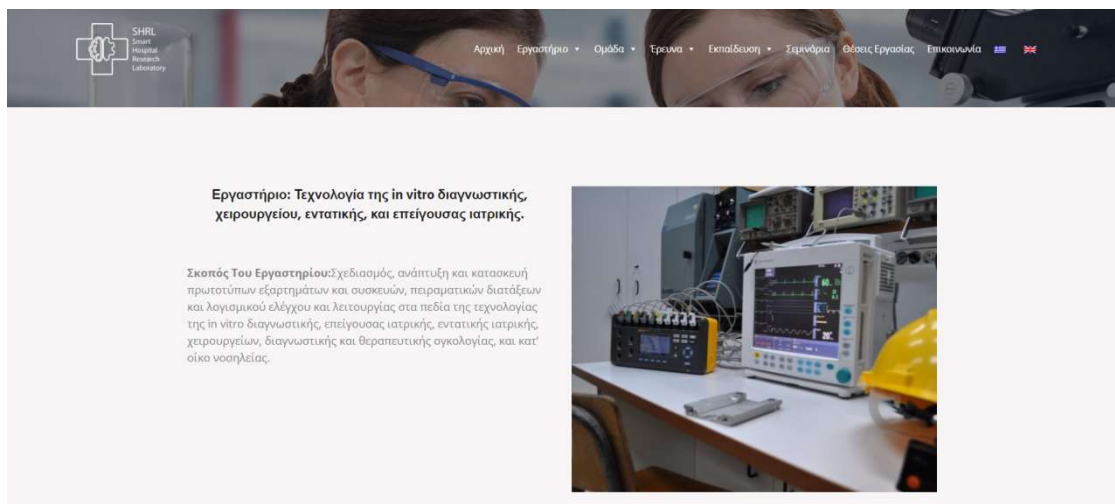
SHRL
Smart
Hospital
Research
Laboratory

Αρχική Εργαστήριο ▾ Ομάδα ▾ Έρευνα ▾ Εκπαίδευση ▾ Σεμινάρια Θέσεις Εργασίας Επικοινωνία

Εργαστήριο: Τεχνολογία της in vitro διαγνωστικής, χειρουργείου, εντατικής, και επείγουσας ιατρικής.

Σκοπός Του Εργαστηρίου:Σχεδιασμός, ανάπτυξη και κατασκευή πρωτοτύπων εξαρτημάτων και συσκευών, πειραματικών διατάξεων και λογισμικού ελέγχου και λειτουργίας στα πεδία της τεχνολογίας της in vitro διαγνωστικής, επείγουσας ιατρικής, εντατικής ιατρικής, χειρουργείων, διαγνωστικής και θεραπευτικής ογκολογίας, και κατ' οίκο νοσηλείας.